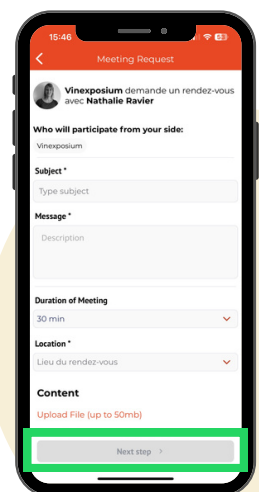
15:46

Meeting Request

Vinexposium demande un rendez-vous avec Nathalie Ravier

Who will participate from your side:

Vinexposium

Subject *

Type subject

Message *

Description

Duration of Meeting

30 min

Location *

Lieu du rendez-vous

Content

Upload File (up to 50mb)

Next step